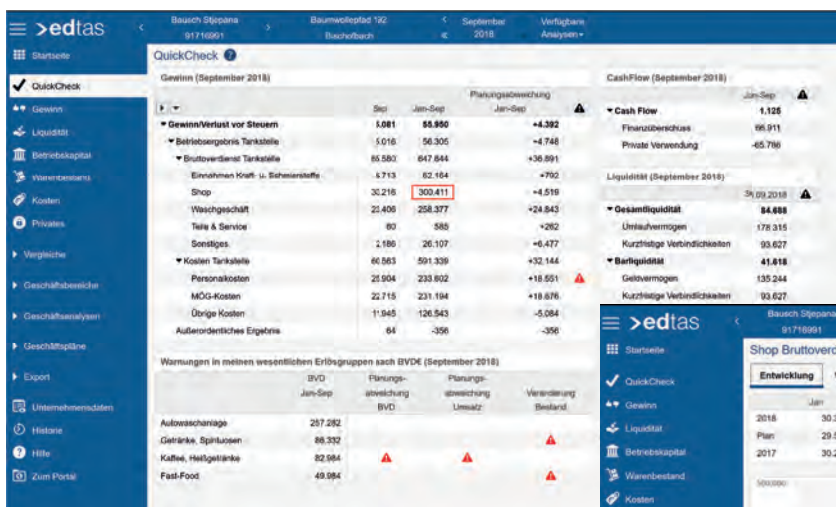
>edtas

Bausch Stjepana 91716991

Baumwollepfad 192 Bischofbach

September 2018

Verfügbare Analysen

Startseite
QuickCheck
Gewinn
Liquidität
Betriebskapital
Warenbestand
Kosten
Privates
Vergleiche
Geschäftsbereiche
Geschäftsanalysen
Geschäftspläne
Export
Unternehmensdaten
Historie
Hilfe
Zum Portal

QuickCheck

Gewinn (September 2018)

| | Sep | Jan-Sep | Planungsabweichung Jan-Sep | |
|---|---|---|---|---|
| Gewinn/Verlust vor Steuern | 5.081 | 55.950 | +4.392 | |
| Betriebsergebnis Tankstelle | 5.016 | 56.305 | +4.748 | |
| Bruttoverdienst Tankstelle | 65.580 | 647.844 | +36.891 | |
| Einnahmen Kraft- u. Schmierstoffe | 6.713 | 62.164 | +792 | |
| Shop | 30.216 | 300.411 | +4.519 | |
| Waschgeschäft | 23.406 | 258.377 | +24.843 | |
| Teile & Service | 60 | 585 | +262 | |
| Sonstiges | 2.186 | 26.107 | +6.477 | |
| Kosten Tankstelle | 60.563 | 591.339 | +32.144 | |
| Personalkosten | 25.904 | 233.602 | +18.551 | |
| MÖG-Kosten | 22.715 | 231.194 | +18.676 | |
| Übrige Kosten | 11.945 | 126.543 | -5.084 | |
| Außerordentliches Ergebnis | 64 | -356 | -356 | |

Warnungen in meinen wesentlichen Erlösgruppen nach BVD€ (September 2018)

| | BVD Jan-Sep | Planungsabweichung BVD | Planungsabweichung Umsatz | Veränderung Bestand |
|---|---|---|---|---|
| Autowaschanlage | 257.282 | | | |
| Getränke, Spirituosen | 86.332 | | | |
| Kaffee, Heißgetränke | 82.984 | | | |
| Fast-Food | 49.984 | | | |

CashFlow (September 2018)

| | Jan-Sep |
|---|---|
| Cash Flow | 1.125 |
| Finanzüberschuss | 66.911 |
| Private Verwendung | -65.786 |

Liquidität (September 2018)

| | 30.09.2018 |
|---|---|
| Gesamtliquidität | 84.688 |
| Umlaufvermögen | 178.315 |
| Kurzfristige Verbindlichkeiten | 93.627 |
| Barliquidität | 41.618 |
| Geldvermögen | 135.244 |
| Kurzfristige Verbindlichkeiten | 93.627 |

>edtas

Bausch Stjepana 91716991

Startseite
QuickCheck
Gewinn
Liquidität
Betriebskapital
Warenbestand
Kosten

Shop Bruttoverd

Entwicklung

| | Jan |
|---|---|
| 2018 | 30.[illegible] |
| Plan | 29.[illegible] |
| 2017 | 30.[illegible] |

500.000